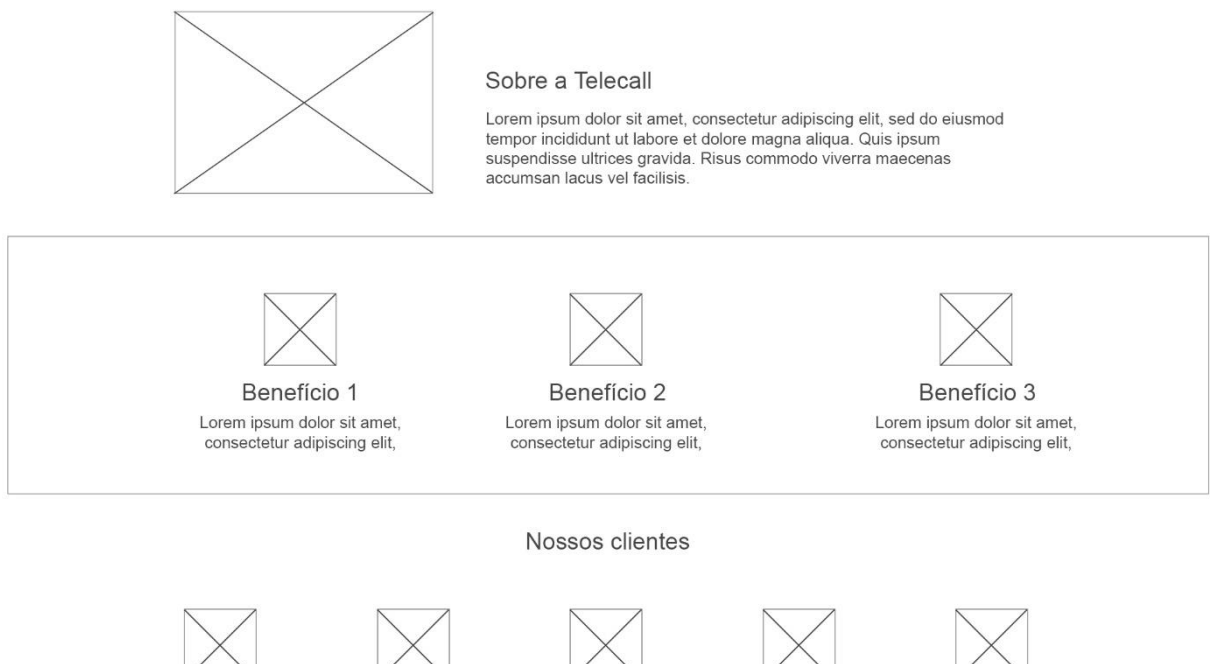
Sobre a Telecall

Lorem ipsum dolor sit amet, consectetur adipiscing elit, sed do eiusmod tempor incididunt ut labore et dolore magna aliqua. Quis ipsum suspendisse ultrices gravida. Risus commodo viverra maecenas accumsan lacus vel facilisis.

Benefício 1
Lorem ipsum dolor sit amet, consectetur adipiscing elit,

Benefício 2
Lorem ipsum dolor sit amet, consectetur adipiscing elit,

Benefício 3
Lorem ipsum dolor sit amet, consectetur adipiscing elit,

Nossos clientes